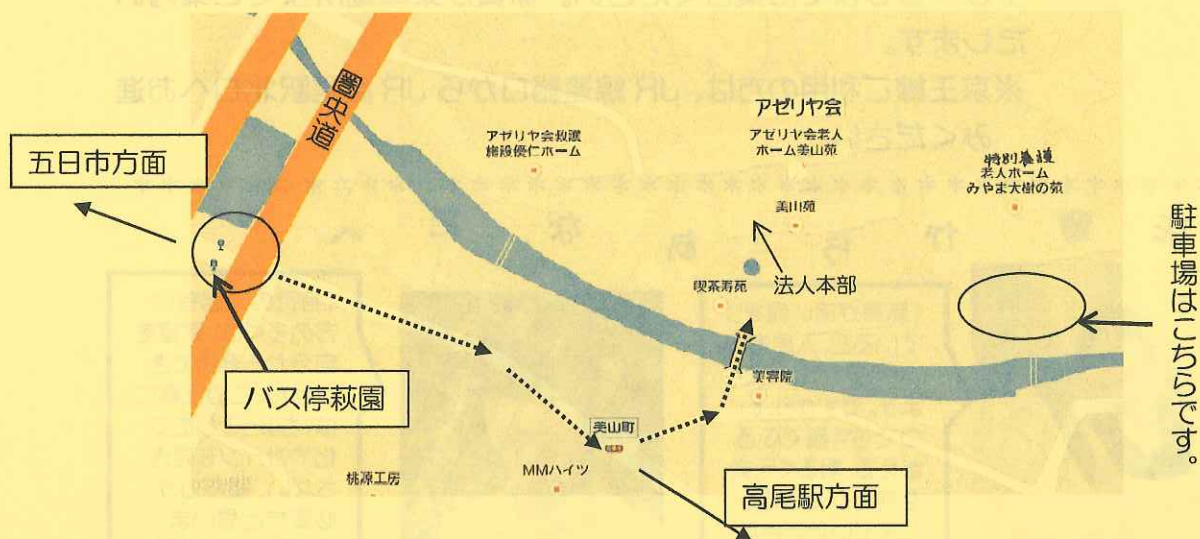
圏央道

五日市方面

アゼリヤ会

アゼリヤ会救護施設優仁ホーム

アゼリヤ会老人ホーム美山苑

特別養護老人ホームみやま大樹の苑

美山苑

法人本部

喫茶寿苑

美容院

バス停萩園

美山町

MMハイツ

桃源工房

高尾駅方面

駐車場はこちらです。